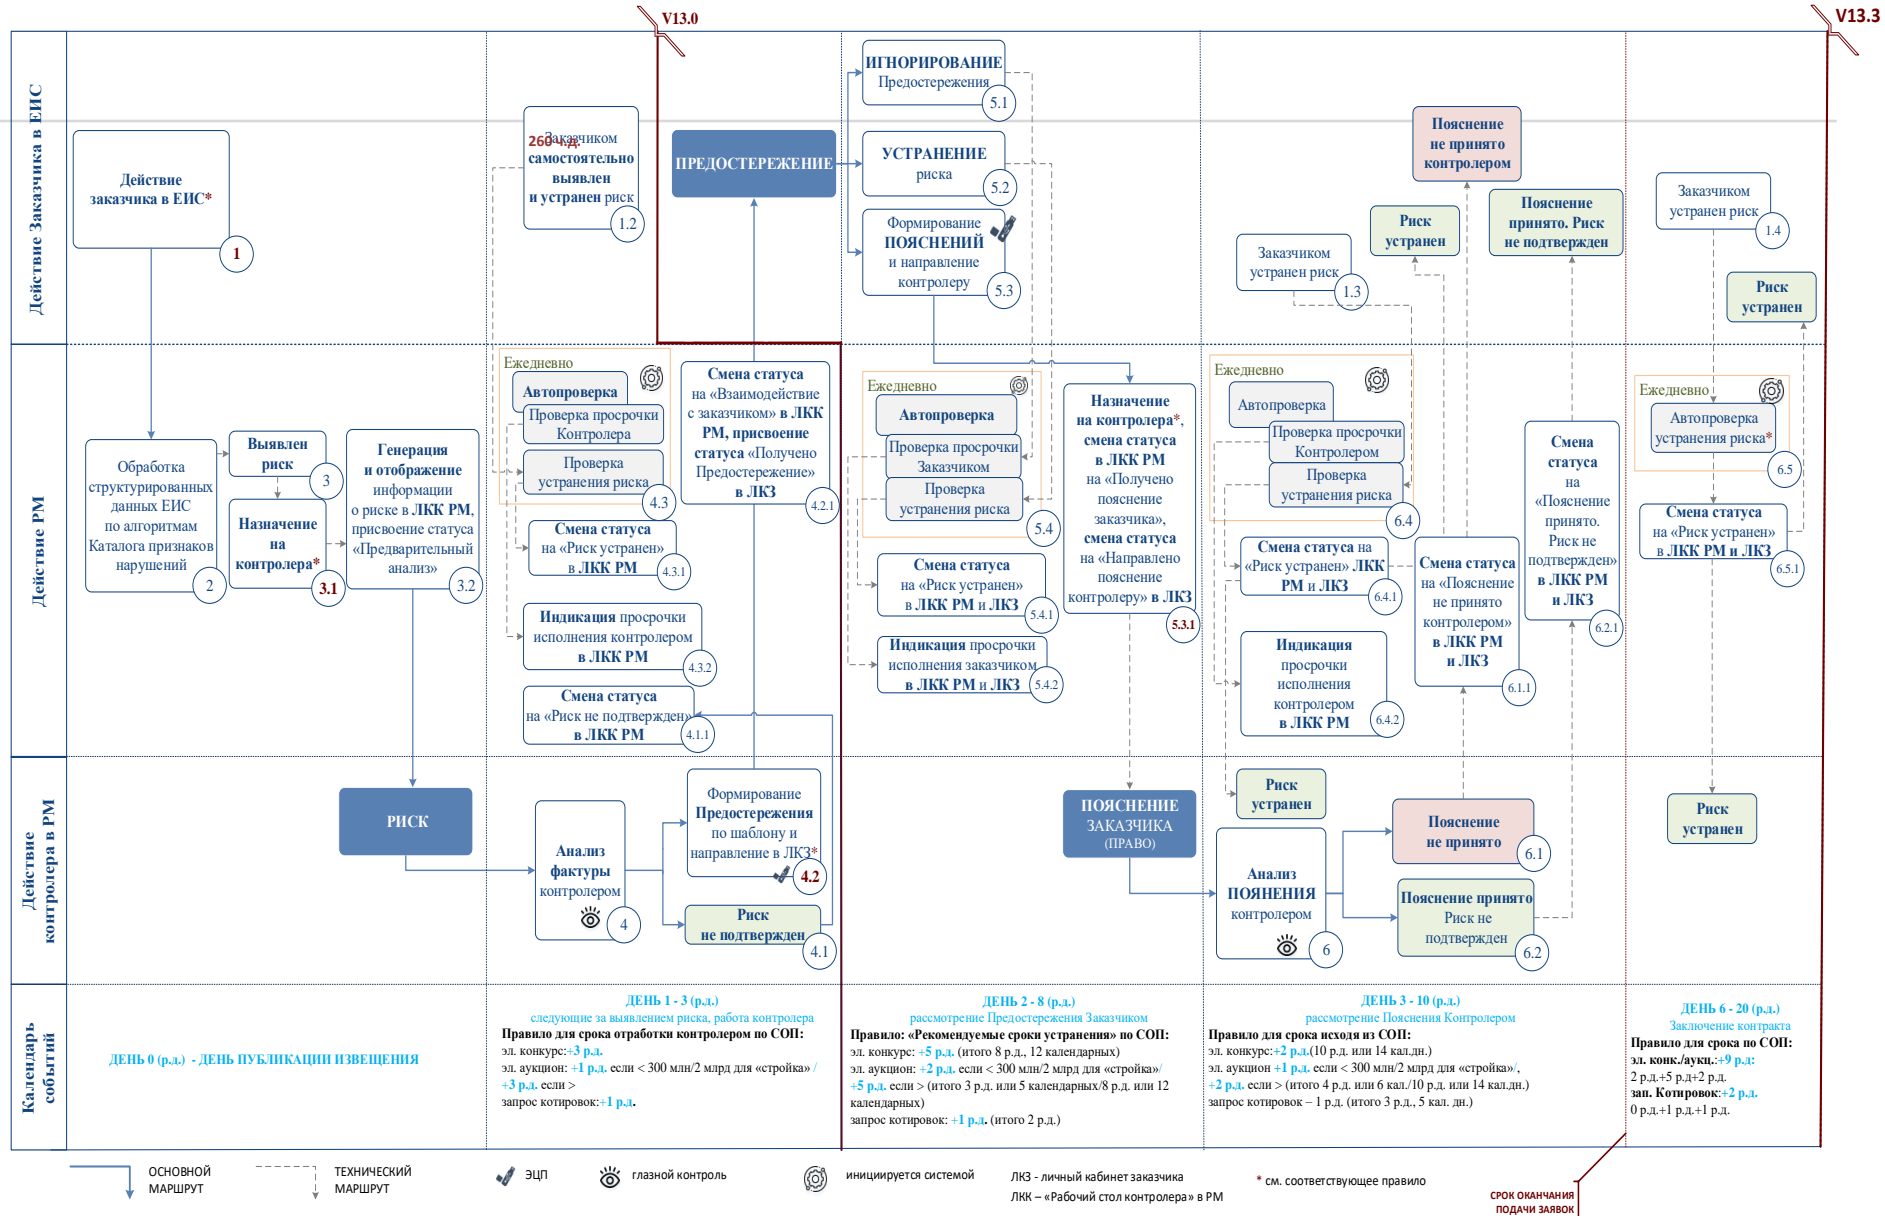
V13.0

V13.3

Действие Заказчика в ЕИС

Действие РМ

Действие контролера в РМ

Календарь событий

Действие заказчика в ЕИС*
1

Обработка структурированных данных ЕИС по алгоритмам Каталога признаков нарушений
2

Выявлен риск
3

Назначение на контролера*
3.1

Генерация и отображение информации о риске в ЛКК РМ, присвоение статуса «Предварительный анализ»
3.2

РИСК

260 ч.д. Заказчиком самостоятельно выявлен и устранен риск
1.2

Ежедневно
Автопроверка
Проверка просрочки Контролера
Проверка устранения риска
4.3

Смена статуса на «Риск устранен» в ЛКК РМ
4.3.1

Индикация просрочки исполнения контролером в ЛКК РМ
4.3.2

Смена статуса на «Риск не подтвержден» в ЛКК РМ
4.1.1

Анализ фактуры контролером
4

Формирование Предостережения по шаблону и направление в ЛКЗ*
4.2

Риск не подтвержден
4.1

ПРЕДОСТЕРЕЖЕНИЕ

Смена статуса на «Взаимодействие с заказчиком» в ЛКК РМ, присвоение статуса «Получено Предостережение» в ЛКЗ
4.2.1

ИГНОРИРОВАНИЕ Предостережения
5.1

УСТРАНЕНИЕ риска
5.2

Формирование ПОЯСНЕНИЙ и направление контролеру
5.3

Ежедневно
Автопроверка
Проверка просрочки Заказчиком
Проверка устранения риска
5.4

Смена статуса на «Риск устранен» в ЛКК РМ и ЛКЗ
5.4.1

Индикация просрочки исполнения заказчиком в ЛКК РМ и ЛКЗ
5.4.2

Назначение на контролера*, смена статуса в ЛКК РМ на «Получено пояснение заказчика», смена статуса на «Направлено пояснение контролеру» в ЛКЗ
5.3.1

ПОЯСНЕНИЕ ЗАКАЗЧИКА (ПРАВО)

Заказчиком устранен риск
1.3

Риск устранен

Пояснение не принято контролером

Пояснение принято. Риск не подтвержден

Ежедневно
Автопроверка
Проверка просрочки Контролером
Проверка устранения риска
6.4

Смена статуса на «Риск устранен» ЛКК РМ и ЛКЗ
6.4.1

Индикация просрочки исполнения контролером в ЛКК РМ
6.4.2

Смена статуса на «Пояснение не принято контролером» в ЛКК РМ и ЛКЗ
6.1.1

Смена статуса на «Пояснение принято. Риск не подтвержден» в ЛКК РМ и ЛКЗ
6.2.1

Риск устранен

Анализ ПОЯСНЕНИЯ контролером
6

Пояснение не принято
6.1

Пояснение принято Риск не подтвержден
6.2

Заказчиком устранен риск
1.4

Риск устранен

Ежедневно
Автопроверка устранения риска*
6.5

Смена статуса на «Риск устранен» в ЛКК РМ и ЛКЗ
6.5.1

Риск устранен

ДЕНЬ 0 (р.д.) - ДЕНЬ ПУБЛИКАЦИИ ИЗВЕЩЕНИЯ

ДЕНЬ 1 - 3 (р.д.)
следующие за выявлением риска, работа контролера
Правило для срока отработки контролером по СОП:
эл. конкурс:+3 р.д.
эл. аукцион: +1 р.д. если < 300 млн/2 млрд для «стройка» / +3 р.д. если >
запрос котировок:+1 р.д.

ДЕНЬ 2 - 8 (р.д.)
рассмотрение Предостережения Заказчиком
Правило: «Рекомендуемые сроки устранения» по СОП:
эл. конкурс: +5 р.д. (итого 8 р.д., 12 календарных)
эл. аукцион: +2 р.д. если < 300 млн/2 млрд для «стройка»/ +5 р.д. если > (итого 3 р.д. или 5 календарных/8 р.д. или 12 календарных)
запрос котировок: +1 р.д. (итого 2 р.д.)

ДЕНЬ 3 - 10 (р.д.)
рассмотрение Пояснения Контролером
Правило для срока исходя из СОП:
эл. конкурс:+2 р.д.(10 р.д. или 14 кал.дн.)
эл. аукцион +1 р.д. если < 300 млн/2 млрд для «стройка»/, +2 р.д. если > (итого 4 р.д. или 6 кал./10 р.д. или 14 кал.дн.)
запрос котировок – 1 р.д. (итого 3 р.д., 5 кал. дн.)

ДЕНЬ 6 - 20 (р.д.)
Заключение контракта
Правило для срока по СОП:
эл. конк./аукц.:+9 р.д:
2 р.д.+5 р.д+2 р.д.
зап. Котировок:+2 р.д.
0 р.д.+1 р.д.+1 р.д.

ОСНОВНОЙ МАРШРУТ
ТЕХНИЧЕСКИЙ МАРШРУТ
ЭЦП
глазной контроль
инициируется системой
ЛКЗ - личный кабинет заказчика
ЛКК – «Рабочий стол контролера» в РМ
* см. соответствующее правило
СРОК ОКАНЧАНИЯ ПОДАЧИ ЗАЯВОК